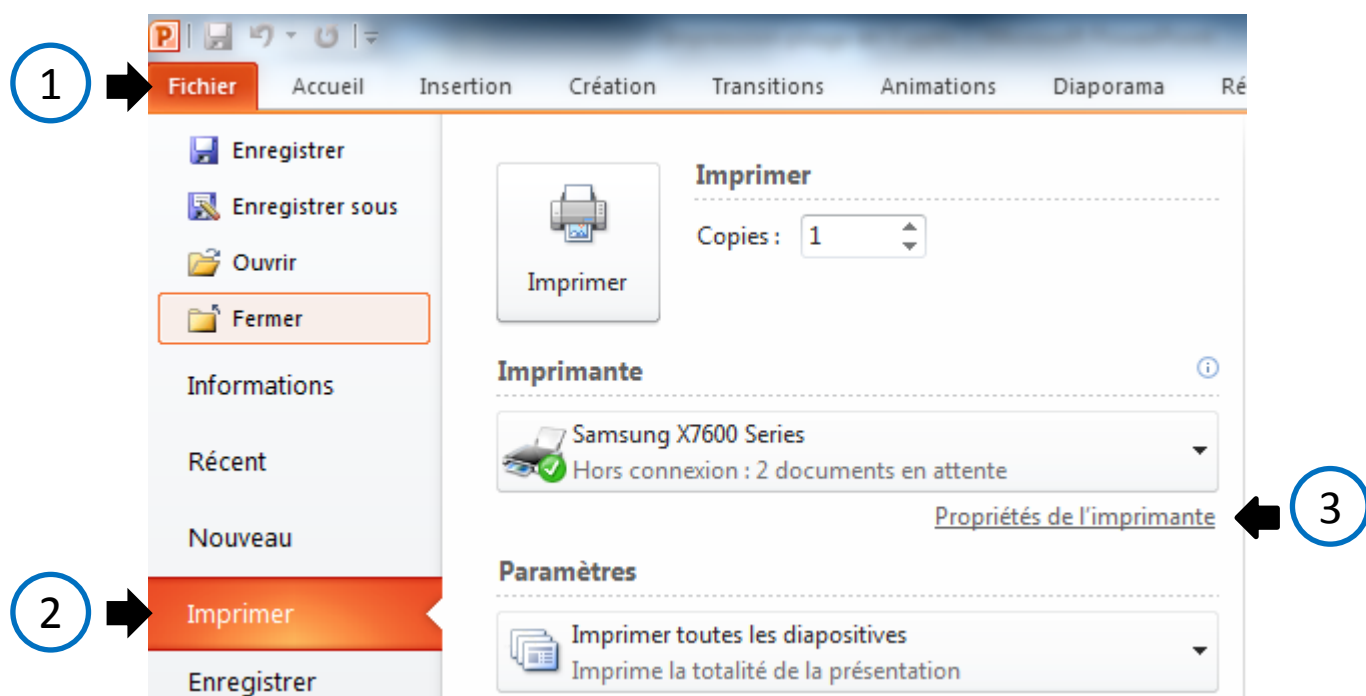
1

Fichier Accueil Insertion Création Transitions Animations Diaporama Ré

Enregistrer
Enregistrer sous
Ouvrir
Fermer
Informations
Récent
Nouveau

2

Imprimer
Enregistrer

Imprimer

Imprimer
Copies : 1

Imprimante
Samsung X7600 Series
Hors connexion : 2 documents en attente
Propriétés de l'imprimante

3

Paramètres
Imprimer toutes les diapositives
Imprime la totalité de la présentation